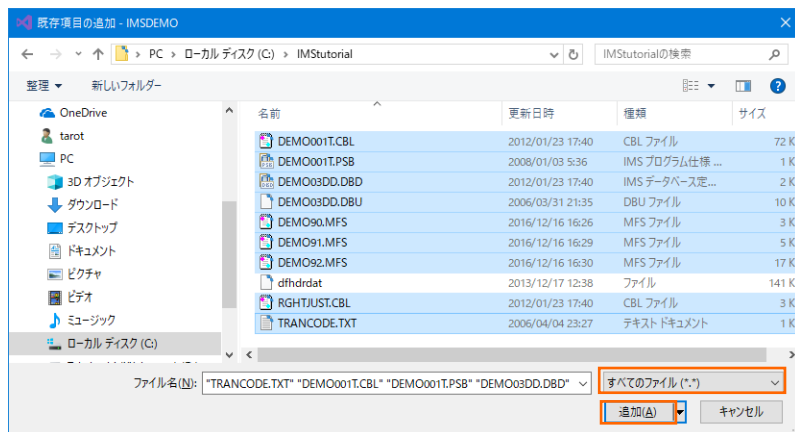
既存項目の追加 - IMSDEMO

PC › ローカル ディスク (C:) › IMStutorial

IMStutorialの検索

整理 ▾ 新しいフォルダー

OneDrive
tarot
PC
3D オブジェクト
ダウンロード
デスクトップ
ドキュメント
ピクチャ
ビデオ
ミュージック
ローカル ディスク (C:)

| 名前 | 更新日時 | 種類 | サイズ |
|---|---|---|---|
| DEMO001T.CBL | 2012/01/23 17:40 | CBL ファイル | 72 K |
| DEMO001T.PSB | 2008/01/03 5:36 | IMS プログラム仕様 ... | 1 K |
| DEMO03DD.DBD | 2012/01/23 17:40 | IMS データベース定... | 1 K |
| DEMO03DD.DBU | 2006/03/31 21:35 | DBU ファイル | 10 K |
| DEMO90.MFS | 2016/12/16 16:26 | MFS ファイル | 3 K |
| DEMO91.MFS | 2016/12/16 16:29 | MFS ファイル | 5 K |
| DEMO92.MFS | 2016/12/16 16:30 | MFS ファイル | 17 K |
| dfhdrdat | 2013/12/17 12:38 | ファイル | 141 K |
| RGHTJUST.CBL | 2012/01/23 17:40 | CBL ファイル | 1 K |
| TRANCODE.TXT | 2006/04/04 23:27 | テキスト ドキュメント | 1 K |

ファイル名(N): "TRANCODE.TXT" "DEMO001T.CBL" "DEMO001T.PSB" "DEMO03DD.DBD"

すべてのファイル (*.*)

追加(A) キャンセル